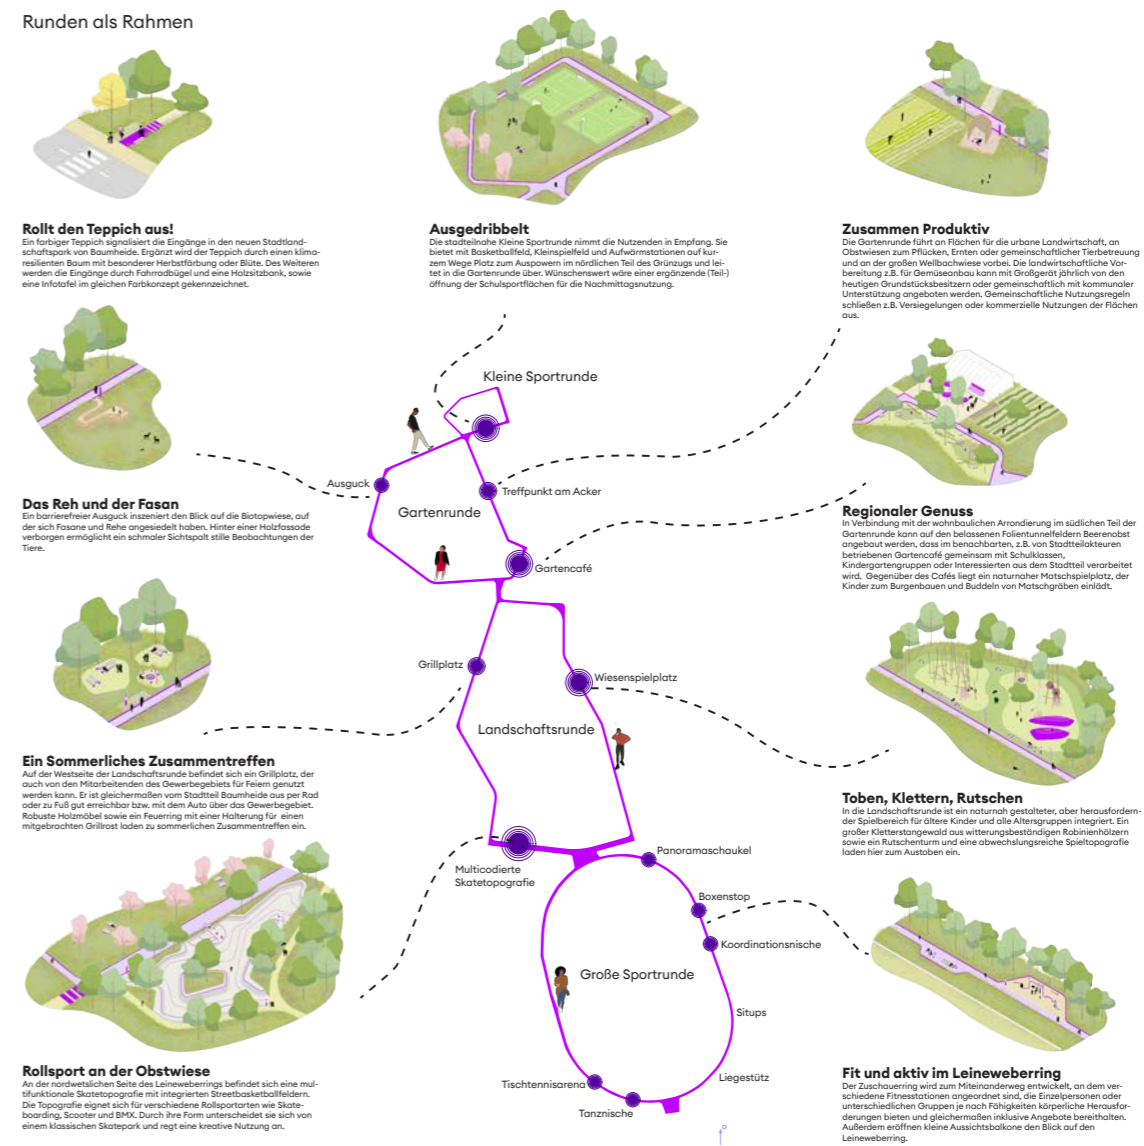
Runden als Rahmen

Rollt den Teppich aus!
Ein farbiger Teppich signalisiert die Eingänge in den neuen Stadtlandschaftspark von Baumheide. Ergänzt wird der Teppich durch einen klimaresilienten Baum mit besonderer Herbstfärbung oder Blüte. Des Weiteren werden die Eingänge durch Fahrradbügel und eine Holzsitzbank, sowie eine Infotafel im gleichen Farbkonzept gekennzeichnet.

Ausgedribbelt
Die stadtteilnahe Kleine Sportrunde nimmt die Nutzenden in Empfang. Sie bietet mit Basketballfeld, Kleinspielfeld und Aufwärmstationen auf kurzem Wege Platz zum Auspowern im nördlichen Teil des Grünzugs und leitet in die Gartenrunde über. Wünschenswert wäre einer ergänzende (Teil-) öffnung der Schulsportflächen für die Nachmittagsnutzung.

Zusammen Produktiv
Die Gartenrunde führt an Flächen für die urbane Landwirtschaft, an Obstwiesen zum Pflücken, Ernten oder gemeinschaftlicher Tierbetreuung und an der großen Wellbachwiese vorbei. Die landwirtschaftliche Vorbereitung z.B. für Gemüseanbau kann mit Großgerät jährlich von den heutigen Grundstücksbesitzern oder gemeinschaftlich mit kommunaler Unterstützung angeboten werden. Gemeinschaftliche Nutzungsregeln schließen z.B. Versiegelungen oder kommerzielle Nutzungen der Flächen aus.

Kleine Sportrunde
Ausguck
Treffpunkt am Acker
Gartenrunde
Gartencafé

Das Reh und der Fasan
Ein barrierefreier Ausguck inszeniert den Blick auf die Biotopwiese, auf der sich Fasane und Rehe angesiedelt haben. Hinter einer Holzfassade verborgen ermöglicht ein schmaler Sichtspalt stille Beobachtungen der Tiere.

Regionaler Genuss
In Verbindung mit der wohnbaulichen Arrondierung im südlichen Teil der Gartenrunde kann auf den belassenen Folientunnelfeldern Beerenobst angebaut werden, dass im benachbarten, z.B. von Stadtteilakteuren betriebenen Gartencafé gemeinsam mit Schulklassen, Kindergartengruppen oder Interessierten aus dem Stadtteil verarbeitet wird. Gegenüber des Cafés liegt ein naturnaher Matschspielplatz, der Kinder zum Burgenbauen und Buddeln von Matschgräben einlädt.

Grillplatz
Wiesenspielplatz
Landschaftsrunde

Ein Sommerliches Zusammentreffen
Auf der Westseite der Landschaftsrunde befindet sich ein Grillplatz, der auch von den Mitarbeitenden des Gewerbegebiets für Feiern genutzt werden kann. Er ist gleichermaßen vom Stadtteil Baumheide aus per Rad oder zu Fuß gut erreichbar bzw. mit dem Auto über das Gewerbegebiet. Robuste Holzmöbel sowie ein Feuerring mit einer Halterung für einen mitgebrachten Grillrost laden zu sommerlichen Zusammentreffen ein.

Toben, Klettern, Rutschen
In die Landschaftsrunde ist ein naturnah gestalteter, aber herausfordernder Spielbereich für ältere Kinder und alle Altersgruppen integriert. Ein großer Kletterstangewald aus witterungsbeständigen Robinienhölzern sowie ein Rutschenturm und eine abwechslungsreiche Spieltopografie laden hier zum Austoben ein.

Multicodierte Skatetopografie
Panoramaschaukel
Boxenstop
Koordinationsnische
Große Sportrunde
Situps
Liegestütz
Tischtennisarena
Tanznische

Rollsport an der Obstwiese
An der nordwestlichen Seite des Leineweberrings befindet sich eine multifunktionale Skatetopografie mit integrierten Streetbasketballfeldern. Die Topografie eignet sich für verschiedene Rollsportarten wie Skateboarding, Scooter und BMX. Durch ihre Form unterscheidet sie sich von einem klassischen Skatepark und regt eine kreative Nutzung an.

Fit und aktiv im Leineweberring
Der Zuschauerring wird zum Miteinanderweg entwickelt, an dem verschiedene Fitnessstationen angeordnet sind, die Einzelpersonen oder unterschiedlichen Gruppen je nach Fähigkeiten körperliche Herausforderungen bieten und gleichermaßen inklusive Angebote bereithalten. Außerdem eröffnen kleine Aussichtsbalkone den Blick auf den Leineweberring.